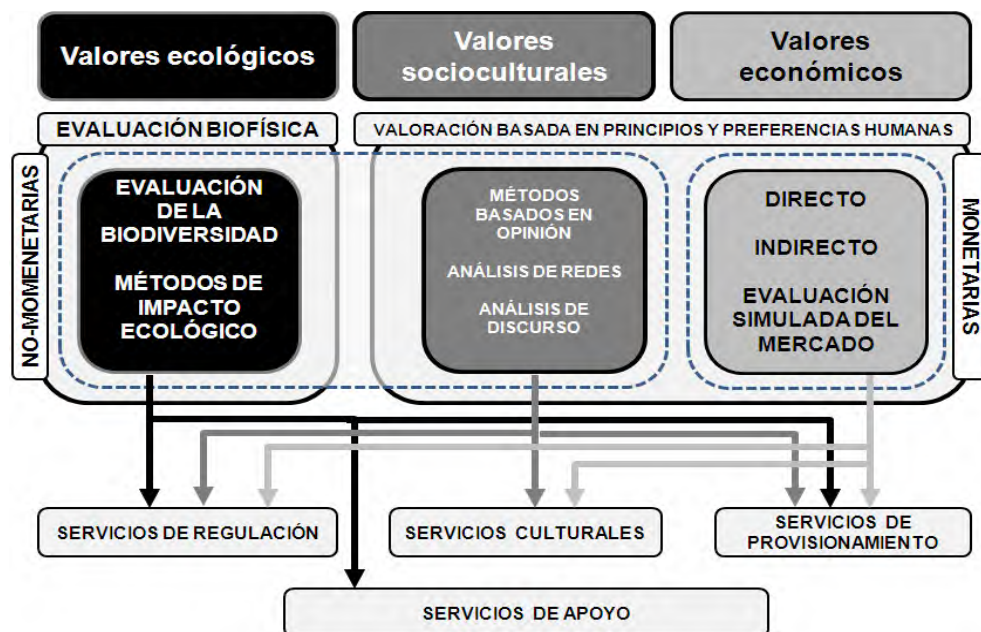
Valores ecológicos

Valores socioculturales

Valores económicos

EVALUACIÓN BIOFÍSICA

VALORACIÓN BASADA EN PRINCIPIOS Y PREFERENCIAS HUMANAS

NO-MOMENETARIAS

EVALUACIÓN DE LA BIODIVERSIDAD

MÉTODOS DE IMPACTO ECOLÓGICO

MÉTODOS BASADOS EN OPINIÓN

ANÁLISIS DE REDES

ANÁLISIS DE DISCURSO

DIRECTO

INDIRECTO

EVALUACIÓN SIMULADA DEL MERCADO

MONETARIAS

SERVICIOS DE REGULACIÓN

SERVICIOS CULTURALES

SERVICIOS DE PROVISIONAMIENTO

SERVICIOS DE APOYO